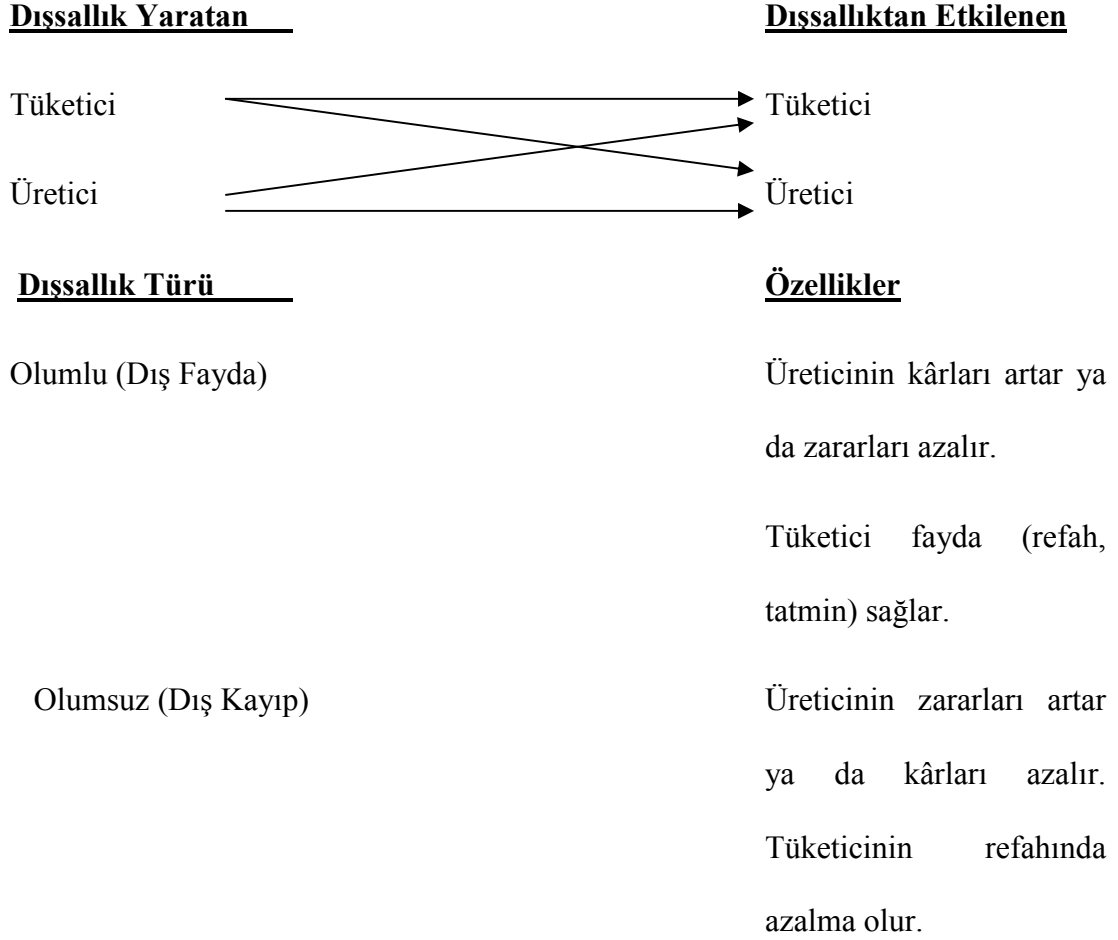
**Dışsallık Yaratan**

**Dışsallıktan Etkilenen**

Tüketici

Üretici

Tüketici

Üretici

**Dışsallık Türü**

**Özellikler**

Olumlu (Dış Fayda)

Üreticinin kârları artar ya da zararları azalır.

Tüketici fayda (refah, tatmin) sağlar.

Olumsuz (Dış Kayıp)

Üreticinin zararları artar ya da kârları azalır. Tüketicinin refahında azalma olur.